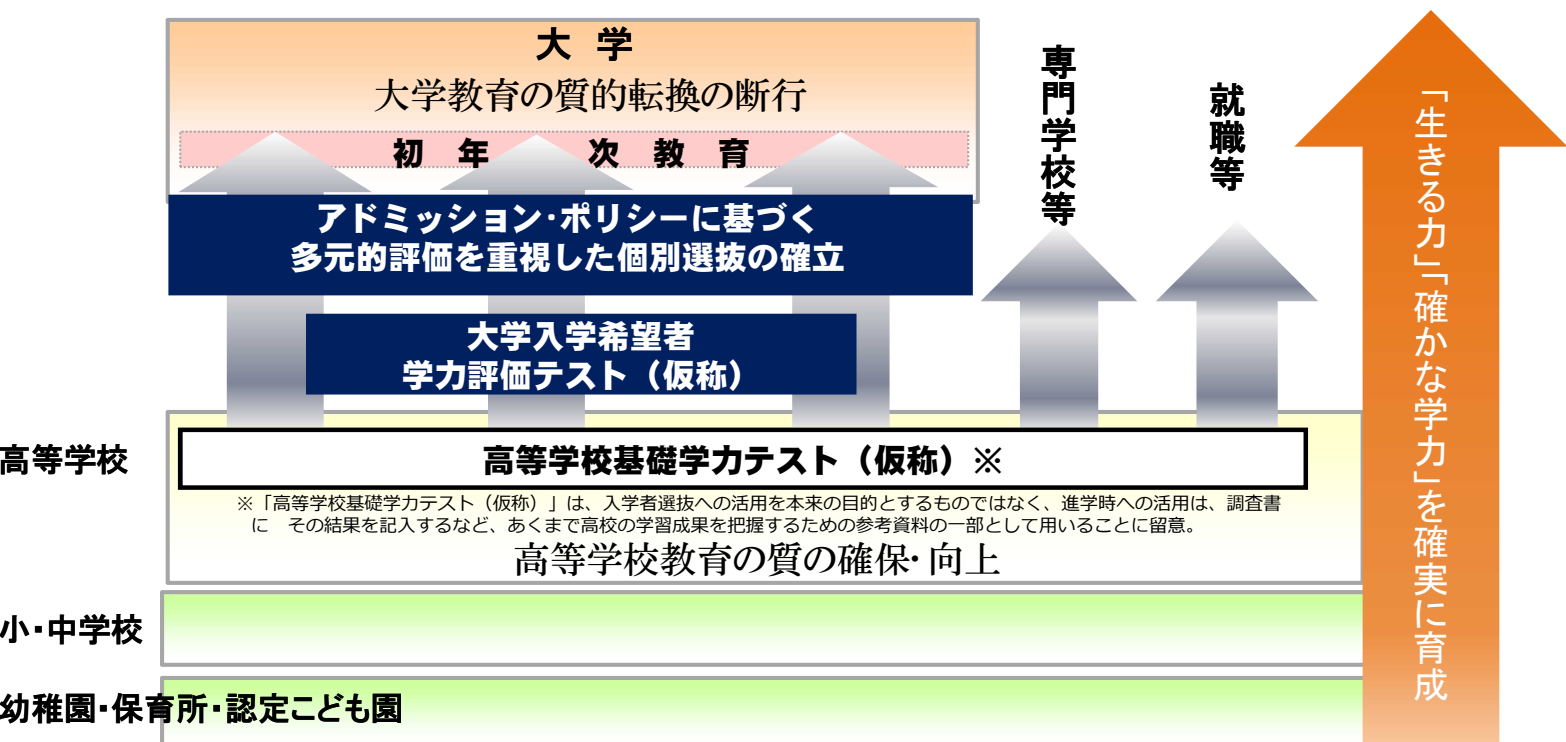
大 学
大学教育の質的転換の断行

初 年 次 教 育

アドミッション･ポリシーに基づく
多元的評価を重視した個別選抜の確立

大学入学希望者
学力評価テスト（仮称）

専門学校等

就職等

「生きる力」「確かな学力」を確実に育成

高等学校

高等学校基礎学力テスト（仮称）※

※「高等学校基礎学力テスト（仮称）」は、入学者選抜への活用を本来の目的とするものではなく、進学時への活用は、調査書に　その結果を記入するなど、あくまで高校の学習成果を把握するための参考資料の一部として用いることに留意。

高等学校教育の質の確保･向上

小･中学校

幼稚園･保育所･認定こども園